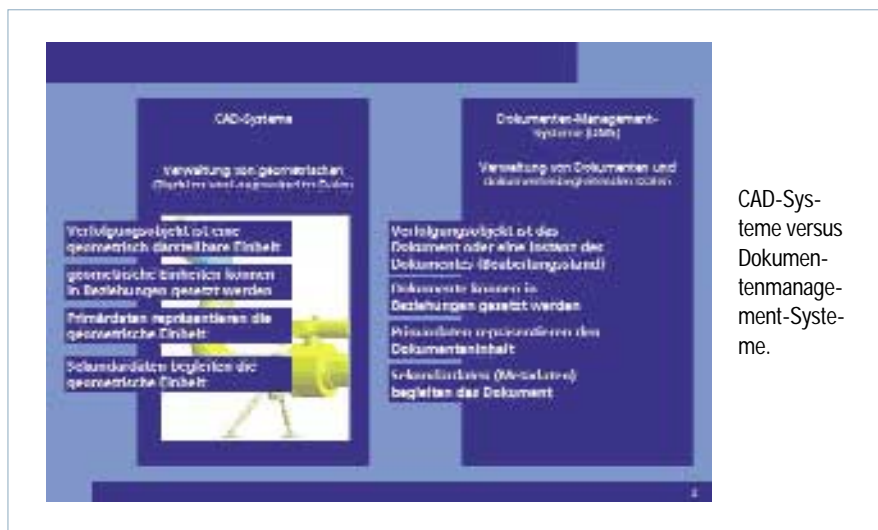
CAD-Systeme

Verwaltung von geometrischen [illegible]

Verfolgungsobjekt ist eine geometrisch darstellbare Einheit

geometrische Einheiten können in Beziehungen gesetzt werden

Primärdaten repräsentieren die geometrische Einheit

Sekundärdaten begleiten die geometrische Einheit

Dokumenten-Management-Systeme (DMS)

Verwaltung von Dokumenten und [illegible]

Verfolgungsobjekt ist das Dokument oder eine Instanz des Dokuments (Bearbeitungsstand)

Dokumente können in Beziehungen gesetzt werden

Primärdaten repräsentieren den Dokumenteninhalt

Sekundärdaten (Metadaten) begleiten das Dokument

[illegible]

CAD-Systeme versus Dokumentenmanagement-Systeme.